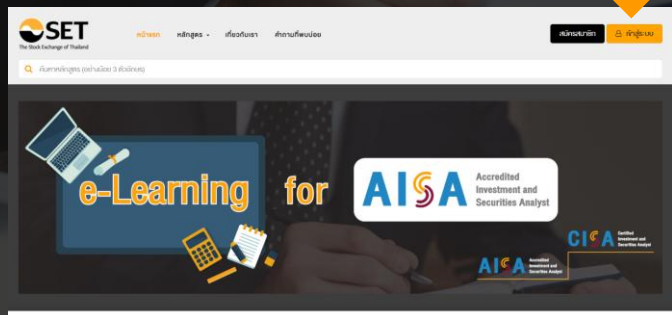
SET
The Stock Exchange of Thailand

หน้าแรก หลักสูตร เกี่ยวกับเรา คำถามที่พบบ่อย

สมัครสมาชิก เข้าสู่ระบบ

ค้นหาหลักสูตร (อย่างน้อย 3 ตัวอักษร)

e-Learning for AISA Accredited Investment and Securities Analyst

CISA Certified Investment and Securities Analyst

AISA Accredited Investment and Securities Analyst